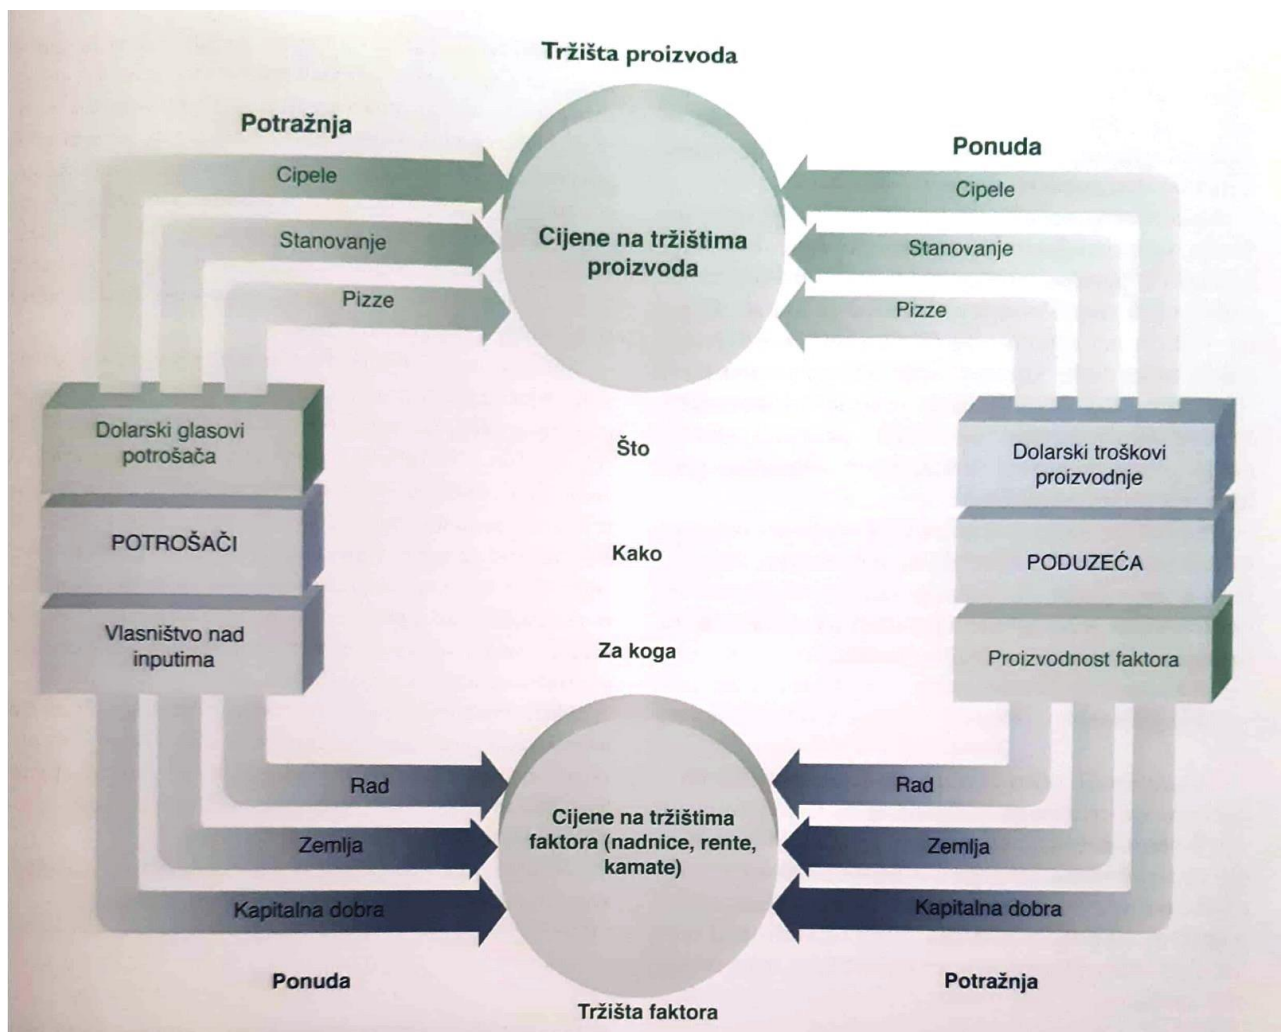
Tržišta proizvoda

Potražnja

Cipele

Stanovanje

Pizze

Cijene na tržištima proizvoda

Ponuda

Cipele

Stanovanje

Pizze

Dolarski glasovi potrošača

POTROŠAČI

Vlasništvo nad inputima

Što

Kako

Za koga

Dolarski troškovi proizvodnje

PODUZEĆA

Proizvodnost faktora

Rad

Zemlja

Kapitalna dobra

Cijene na tržištima faktora (nadnice, rente, kamate)

Rad

Zemlja

Kapitalna dobra

Ponuda

Tržišta faktora

Potražnja